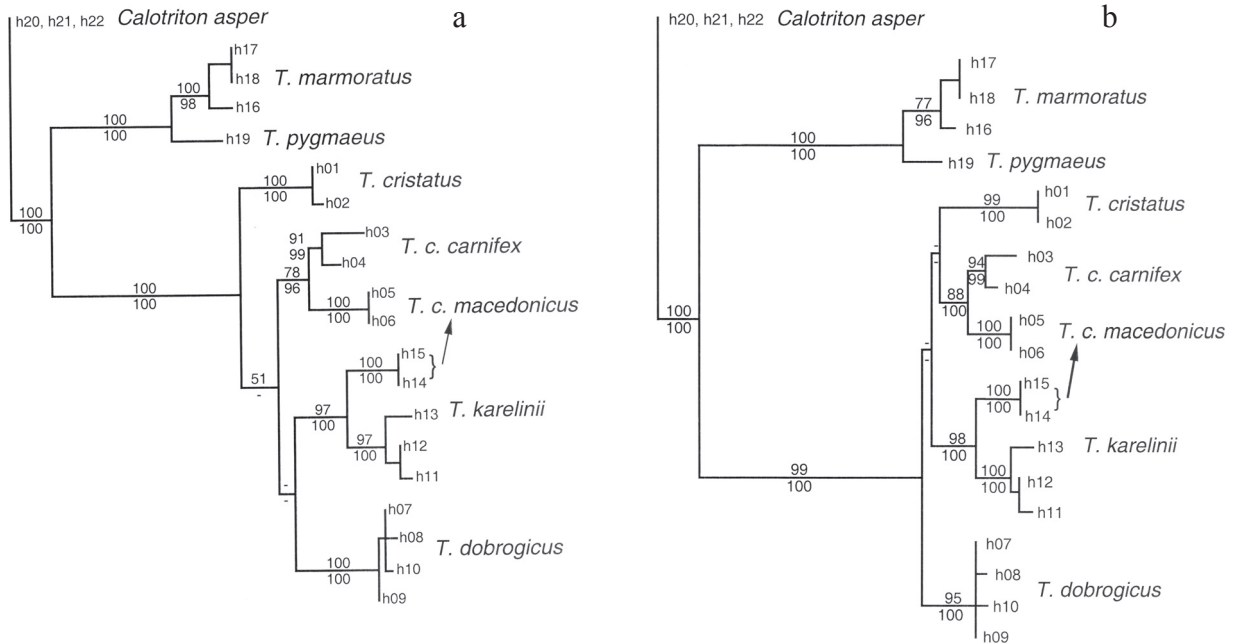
a

h20, h21, h22 *Calotriton asper*

100
98
h17
h18 *T. marmoratus*
h16

100
100
h19 *T. pygmaeus*

100
100
h01 *T. cristatus*
h02

100
100

91
99
h03 *T. c. carnifex*
h04

78
96

100
100
h05 *T. c. macedonicus*
h06

51
-

100
100
h15
h14

97
100
h13 *T. karelinii*

97
100
h12
h11

-
-

100
100
h07
h08 *T. dobrogicus*
h10
h09

b

h20, h21, h22 *Calotriton asper*

77
96
h17
h18 *T. marmoratus*
h16

100
100
h19 *T. pygmaeus*

99
100
h01 *T. cristatus*
h02

-
-

94
99
h03 *T. c. carnifex*
h04

88
100

100
100
h05 *T. c. macedonicus*
h06

100
100

-
-

100
100
h15
h14

98
100
h13 *T. karelinii*

100
100
h12
h11

99
100

h07
h08 *T. dobrogicus*

95
100
h10
h09